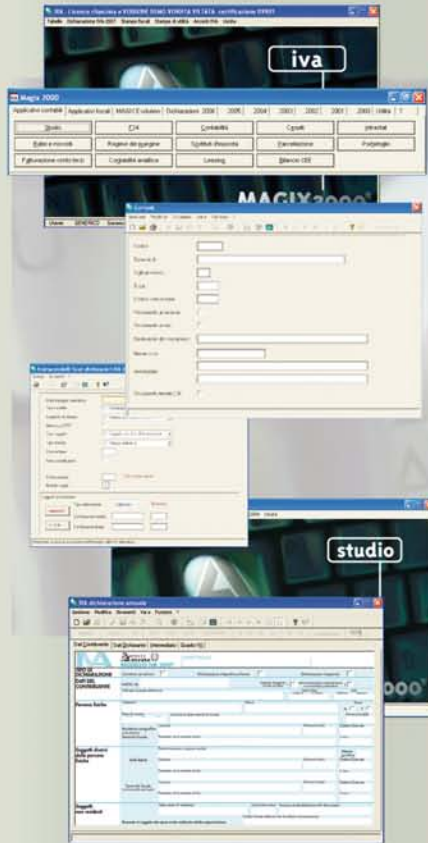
iva

Magix 2000

Applicativi contabili | Applicativi fiscali | MAGIX E-solution | Dichiarazioni 2008 | 2005 | 2004 | 2003 | 2002 | 2001 | 2000 | Utility

Studio | F24 | Contabilità | Cespiti | Intrastat
Ratei e risconti | Registri dei margine | Scritture d'esercizio | Parcellazione | Portafoglio
Fatturazione conto terzi | Contabilità analitica | Leasing | Bilancio CEE

MAGIX2000

Utente | GENERICO

Comuni

Codice
Comune di
Sigla provincia
CAP
Codice catastale

studio

IVA dichiarazione annuale

Dati Contribuente | Dati Dichiarante | Intermediario | Quadro VO

IVA
DATI DEL CONTRIBUENTE
Persone fisiche
Soggetti diversi dalle persone fisiche
Soggetti non residenti

2000